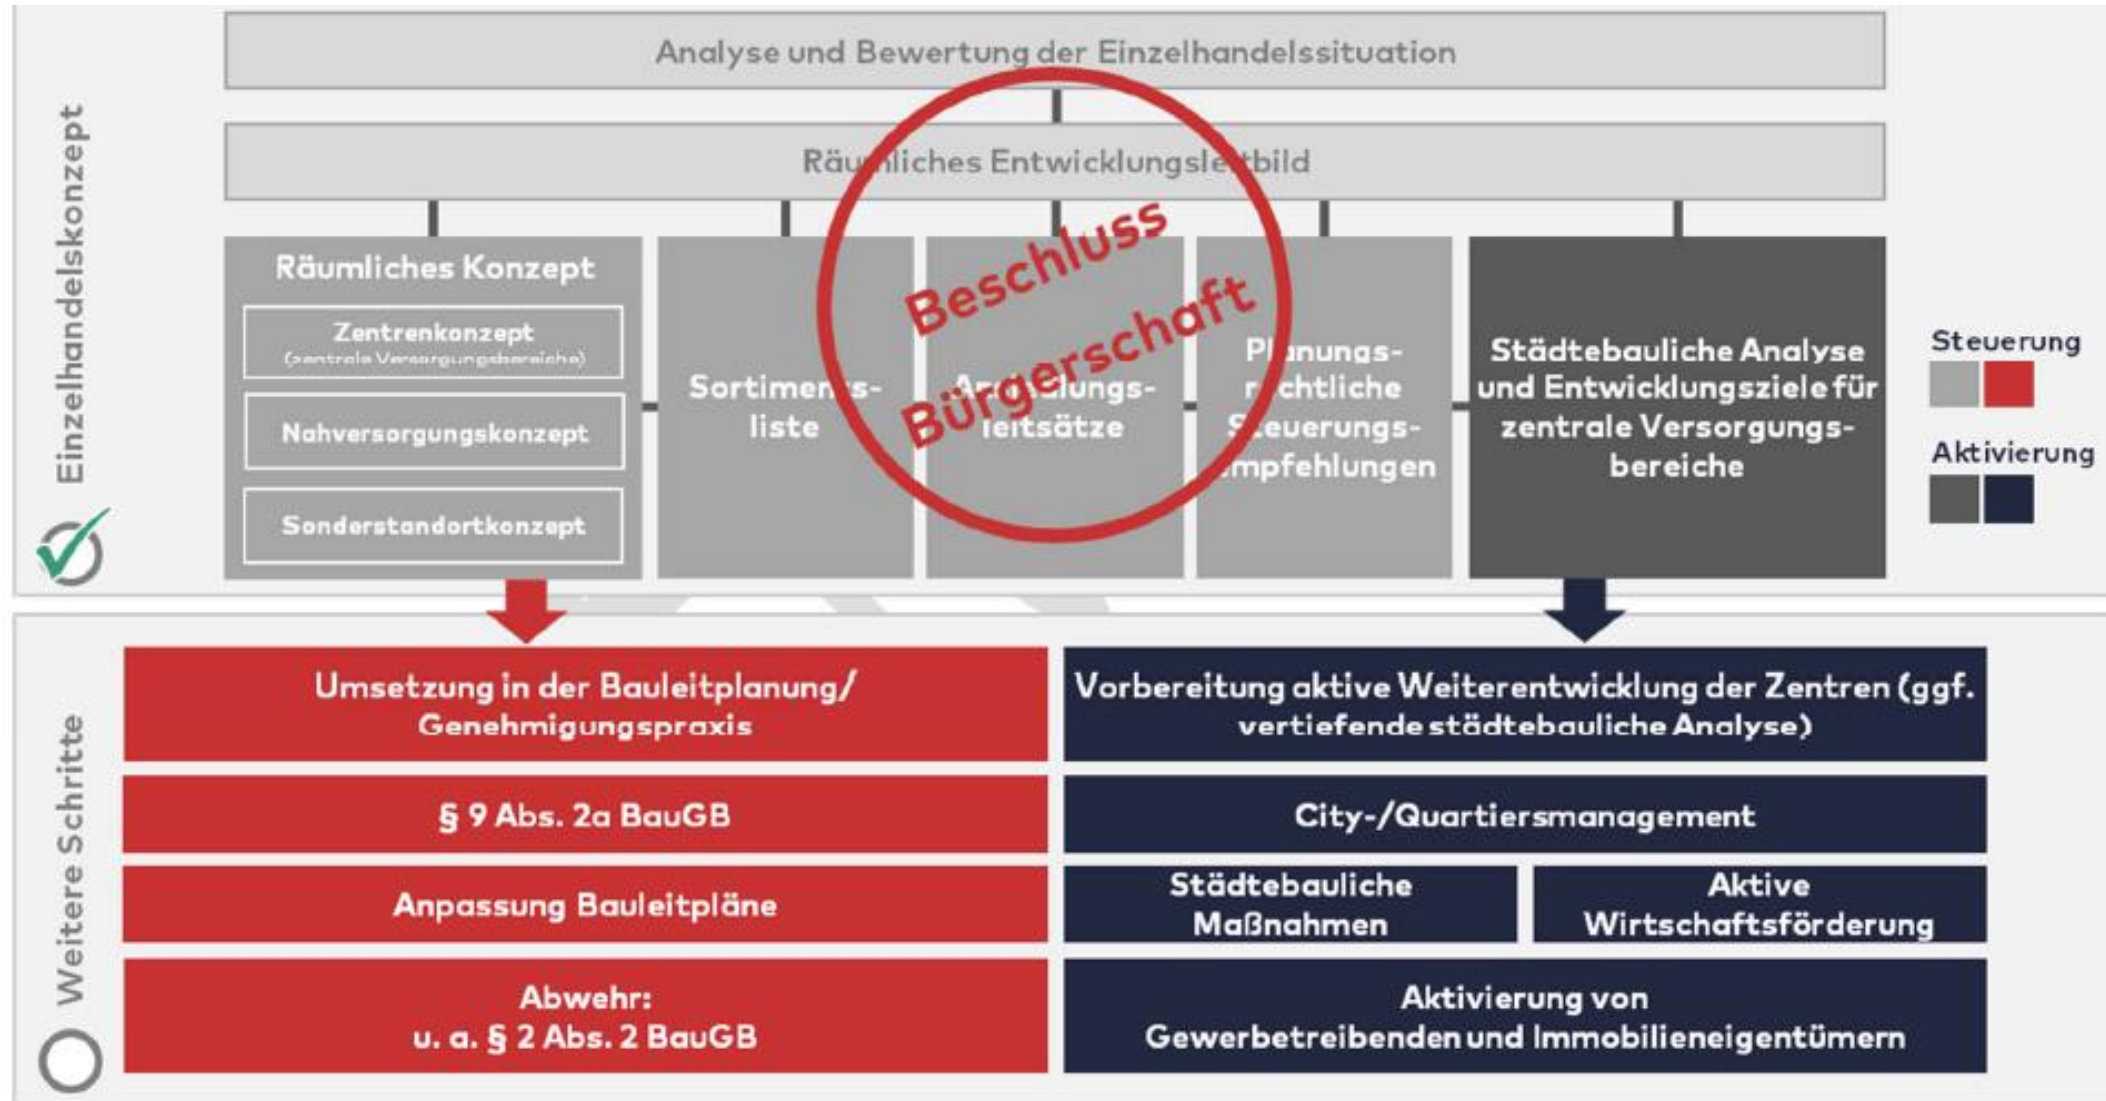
Einzelhandelskonzept

Analyse und Bewertung der Einzelhandelssituation

Räu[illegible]liches Entwicklungsle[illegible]tbild

Räumliches Konzept

Zentrenkonzept
(zentrale Versorgungsbereiche)

Nahversorgungskonzept

Sonderstandortkonzept

Sortimen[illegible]s-liste

A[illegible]lungs-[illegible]eitsätze

Pl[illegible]nungs-r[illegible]chtliche S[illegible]euerungs-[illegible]mpfehlungen

Städtebauliche Analyse und Entwicklungsziele für zentrale Versorgungsbereiche

Beschluss Bürgerschaft

Steuerung

Aktivierung

Weitere Schritte

Umsetzung in der Bauleitplanung/ Genehmigungspraxis

Vorbereitung aktive Weiterentwicklung der Zentren (ggf. vertiefende städtebauliche Analyse)

§ 9 Abs. 2a BauGB

City-/Quartiersmanagement

Anpassung Bauleitpläne

Städtebauliche Maßnahmen

Aktive Wirtschaftsförderung

Abwehr:
u. a. § 2 Abs. 2 BauGB

Aktivierung von Gewerbetreibenden und Immobilieneigentümern